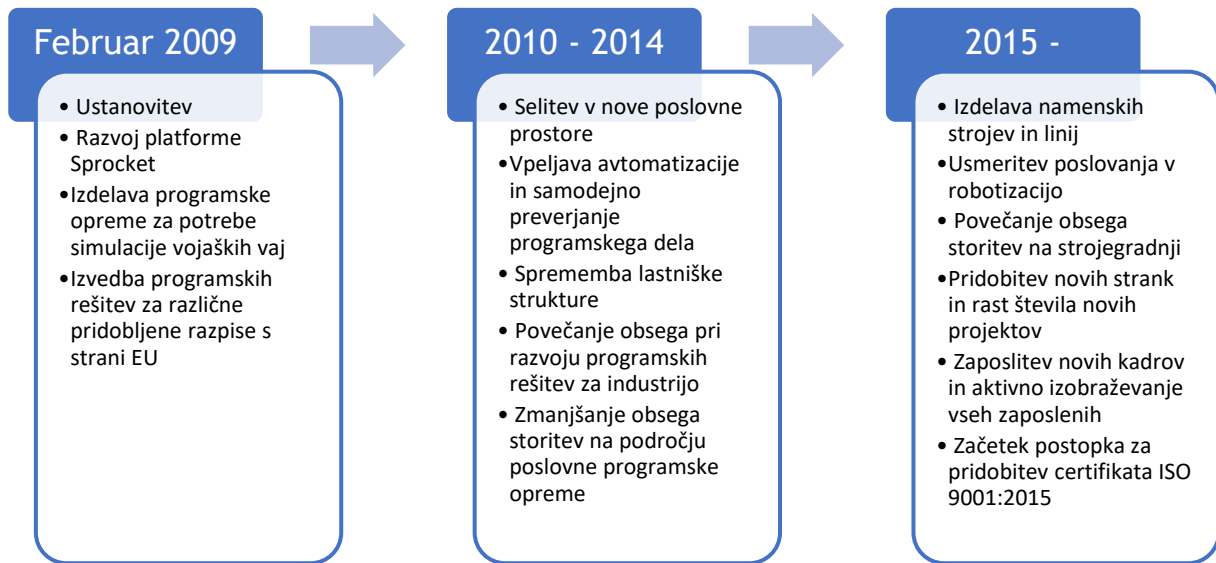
Februar 2009

• Ustanovitev
• Razvoj platforme Sprocket
• Izdelava programske opreme za potrebe simulacije vojaških vaj
• Izvedba programskih rešitev za različne pridobljene razpise s strani EU

2010 - 2014

• Selitev v nove poslovne prostore
• Vpeljava avtomatizacije in samodejno preverjanje programskega dela
• Sprememba lastniške strukture
• Povečanje obsega pri razvoju programskih rešitev za industrijo
• Zmanjšanje obsega storitev na področju poslovne programske opreme

2015 -

• Izdelava namenskih strojev in linij
• Usmeritev poslovanja v robotizacijo
• Povečanje obsega storitev na strojegradnji
• Pridobitev novih strank in rast števila novih projektov
• Zaposlitev novih kadrov in aktivno izobraževanje vseh zaposlenih
• Začetek postopka za pridobitev certifikata ISO 9001:2015